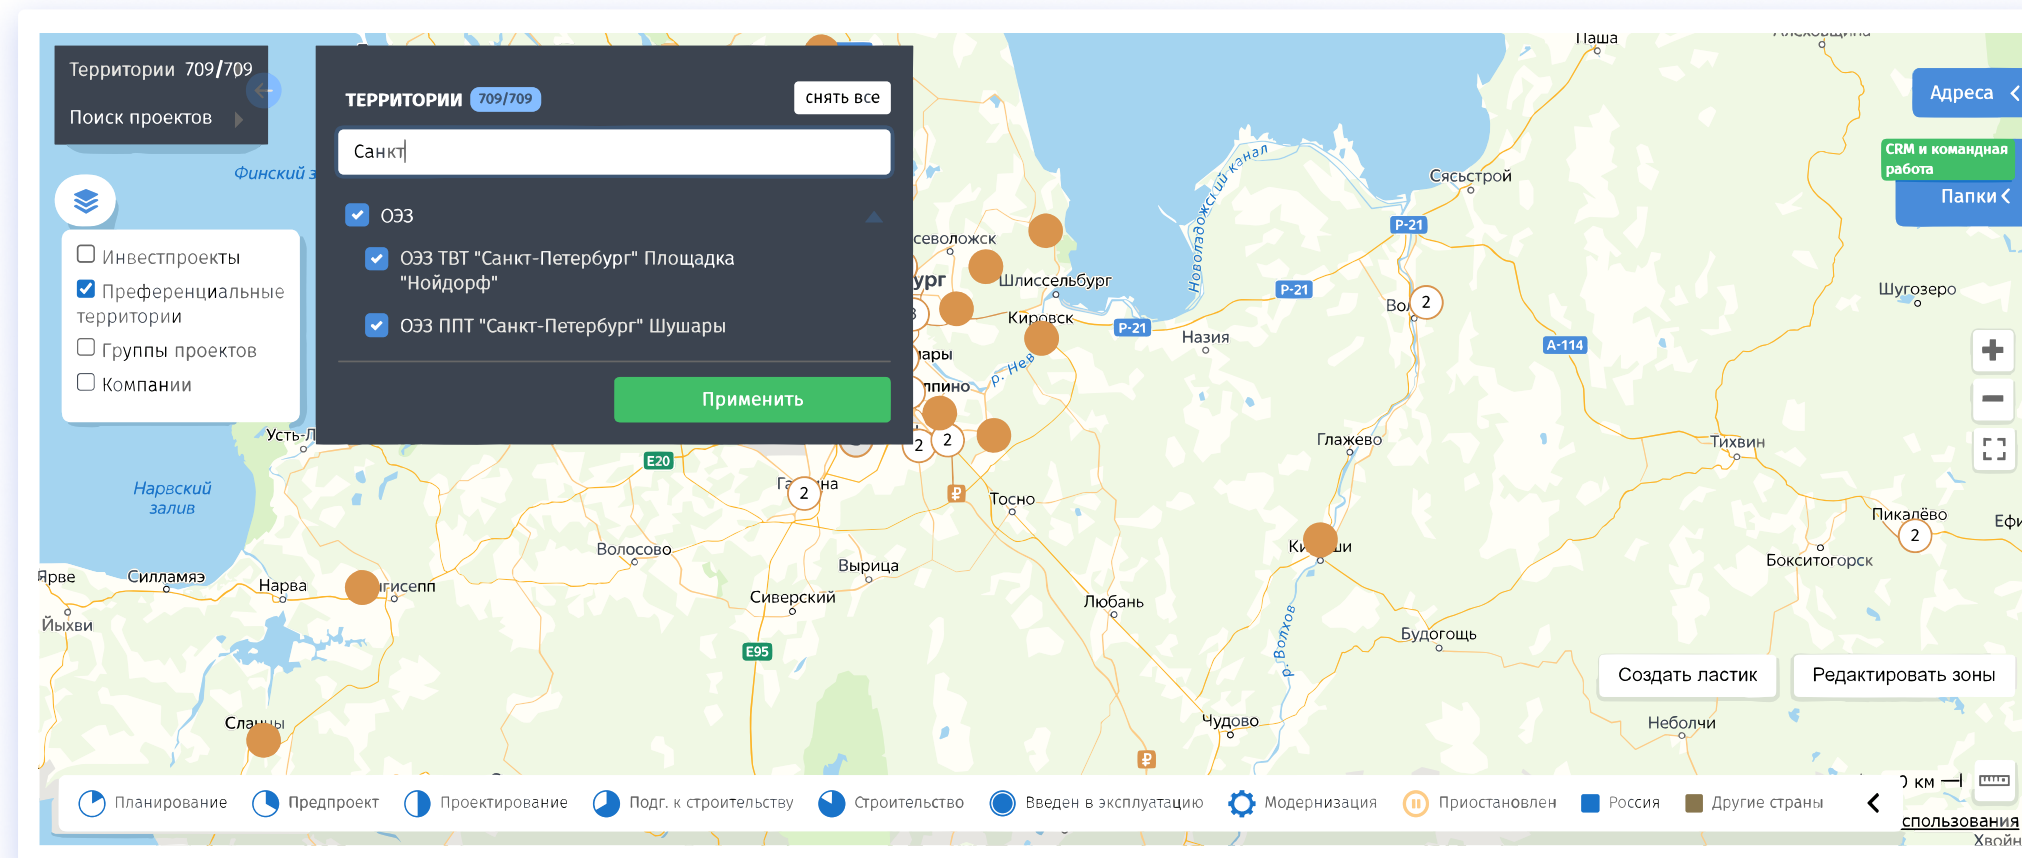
Территории 709/709
Поиск проектов

ТЕРРИТОРИИ 709/709
снять все
Санкт
ОЭЗ
ОЭЗ ТВТ "Санкт-Петербург" Площадка "Нойдорф"
ОЭЗ ППТ "Санкт-Петербург" Шушары
Применить

Инвестпроекты
Преференциальные территории
Группы проектов
Компании

Адреса
CRM и командная работа
Папки

Финский з
Нарвский залив
Усть-Л
Ярве
Силламяэ
Нарва
Йыхви
Ивангород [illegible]гисепп
Сланцы
Волосово
Сиверский
Вырица
Га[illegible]на
Тосно
Любань
Чудово
Кировск
Шлиссельбург
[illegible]севоложск
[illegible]ург
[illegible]ары
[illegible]пино
р. Нев
Назия
Новоладожский канал
Сясьстрой
Паша
Во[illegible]
Глажево
Ки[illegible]ши
Тихвин
Шугозеро
Пикалёво
Бокситогорск
Будогощь
Неболчи
р. Волхов
Ефи
Хвойн
Р-21
А-114
Е20
Е95
2
Создать ластик
Редактировать зоны
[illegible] км
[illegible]спользования

Планирование
Предпроект
Проектирование
Подг. к строительству
Строительство
Введен в эксплуатацию
Модернизация
Приостановлен
Россия
Другие страны